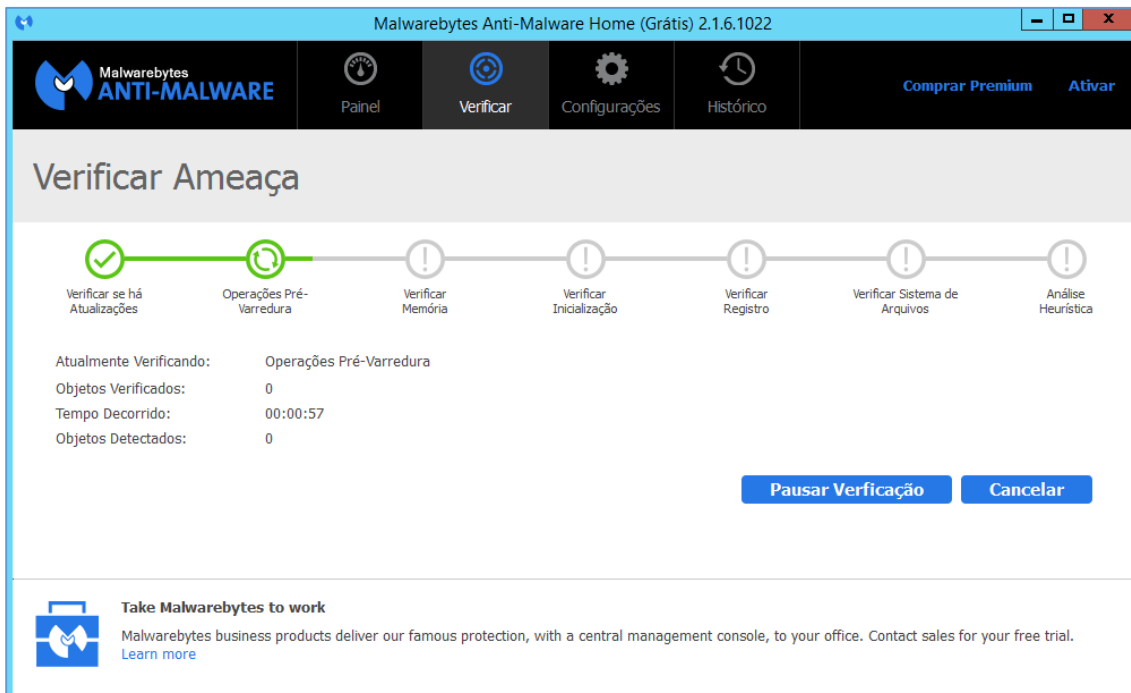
Malwarebytes Anti-Malware Home (Grátis) 2.1.6.1022

Malwarebytes
ANTI-MALWARE

Painel
Verificar
Configurações
Histórico

Comprar Premium
Ativar

Verificar Ameaça

Verificar se há Atualizações
Operações Pré-Varredura
Verificar Memória
Verificar Inicialização
Verificar Registro
Verificar Sistema de Arquivos
Análise Heurística

Atualmente Verificando: Operações Pré-Varredura
Objetos Verificados: 0
Tempo Decorrido: 00:00:57
Objetos Detectados: 0

Pausar Verficação
Cancelar

Take Malwarebytes to work
Malwarebytes business products deliver our famous protection, with a central management console, to your office. Contact sales for your free trial.
Learn more